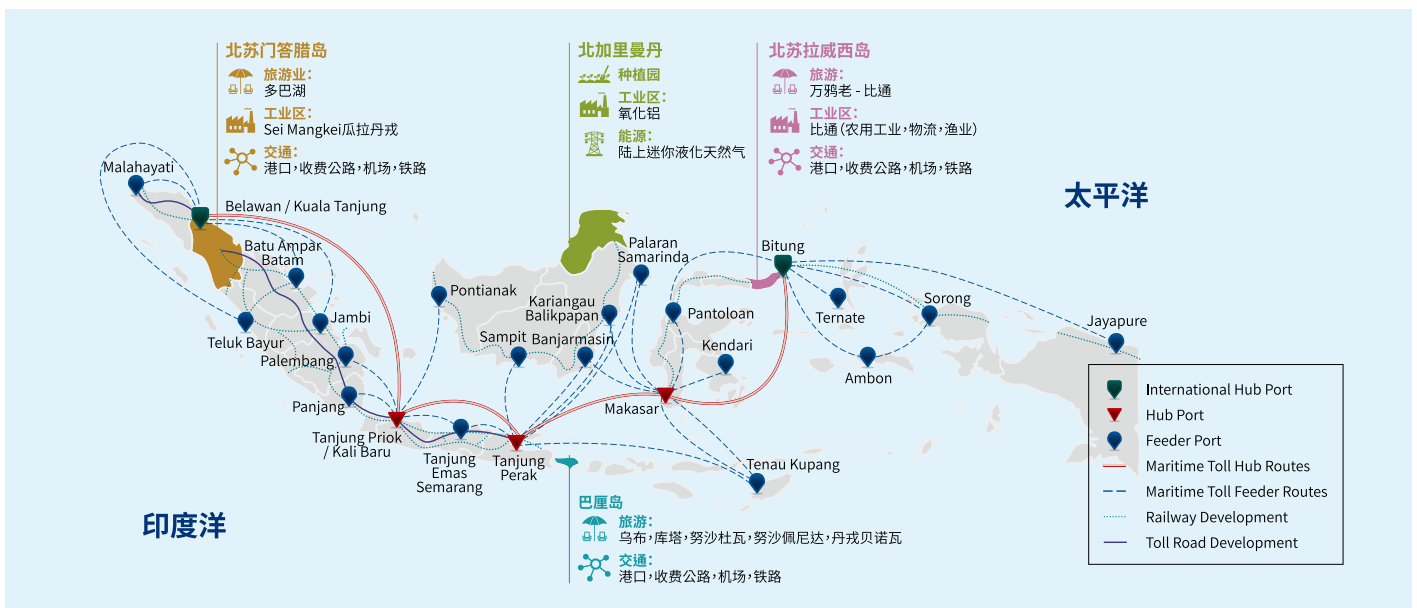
北苏门答腊岛
旅游业:
多巴湖
工业区:
Sei Mangkei瓜拉丹戎
交通:
港口,收费公路,机场,铁路

北加里曼丹
种植园
工业区:
氧化铝
能源:
陆上迷你液化天然气

北苏拉威西岛
旅游:
万鸦老 - 比通
工业区:
比通 (农用工业,物流,渔业)
交通:
港口,收费公路,机场,铁路

太平洋

Malahayati
Belawan / Kuala Tanjung
Batu Ampar Batam
Teluk Bayur
Jambi
Palembang
Panjang
Tanjung Priok / Kali Baru
Tanjung Emas Semarang
Tanjung Perak
Pontianak
Palaran Samarinda
Kariangau Balikpapan
Sampit
Banjarmasin
Pantoloan
Kendari
Makasar
Bitung
Ternate
Sorong
Ambon
Jayapure
Tenau Kupang

International Hub Port
Hub Port
Feeder Port
Maritime Toll Hub Routes
Maritime Toll Feeder Routes
Railway Development
Toll Road Development

印度洋

巴厘岛
旅游:
乌布,库塔,努沙杜瓦,努沙佩尼达,丹戎贝诺瓦
交通:
港口,收费公路,机场,铁路